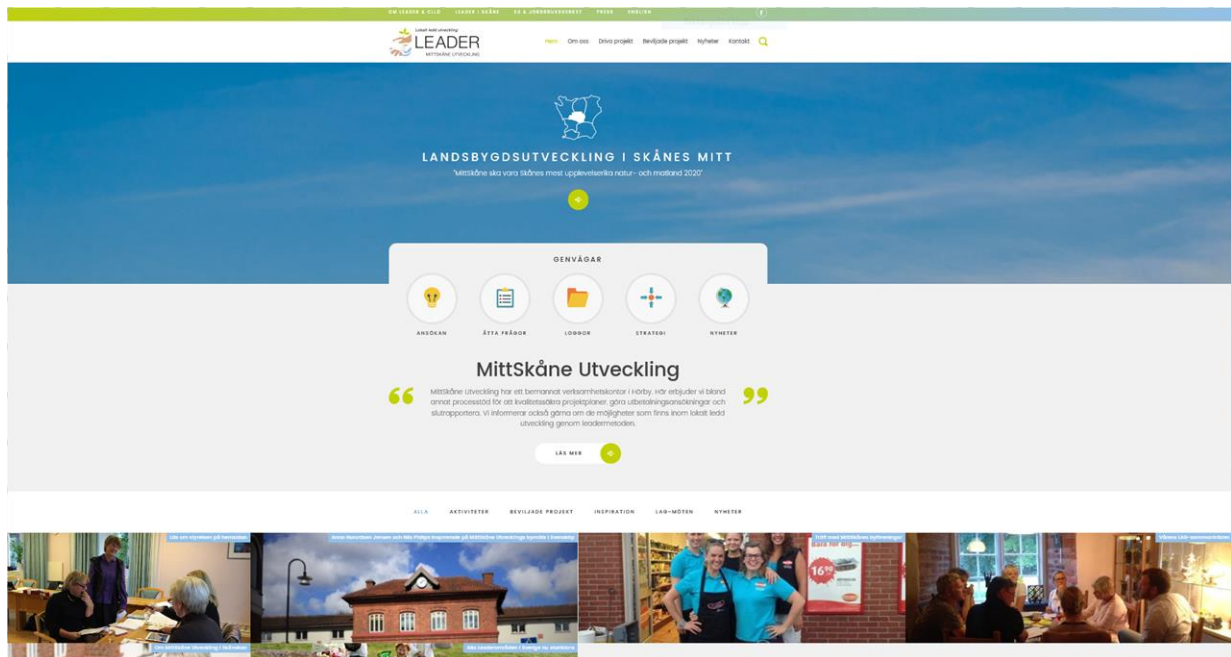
OM LEADER & CLLD LEADER I SKÅNE EU & LANDSBYGDSFONDEN PRESS ENGLISH

Lokalt ledd utveckling
LEADER
MITTSKÅNE UTVECKLING

Hem Om oss Driva projekt Beviljade projekt Nyheter Kontakt

LANDSBYGDSUTVECKLING I SKÅNES MITT

"MittSkåne ska vara Skånes mest upplevelserika natur- och matland 2020"

GENVÄGAR

ANSÖKAN ÅTTA FRÅGOR LOGGOR STRATEGI NYHETER

MittSkåne Utveckling

MittSkåne Utveckling har ett bemannat verksamhetskontor i Hörby. Här erbjuder vi bland annat processtöd för att kvalitetssäkra projektplaner, göra utbetalningsansökningar och slutrapportera. Vi informerar också gärna om de möjligheter som finns inom lokalt ledd utveckling genom leadermetoden.

LÄS MER

ALLA AKTIVITETER BEVILJADE PROJEKT INSPIRATION LAG-MÖTEN NYHETER

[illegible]

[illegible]

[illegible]

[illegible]

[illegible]

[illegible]